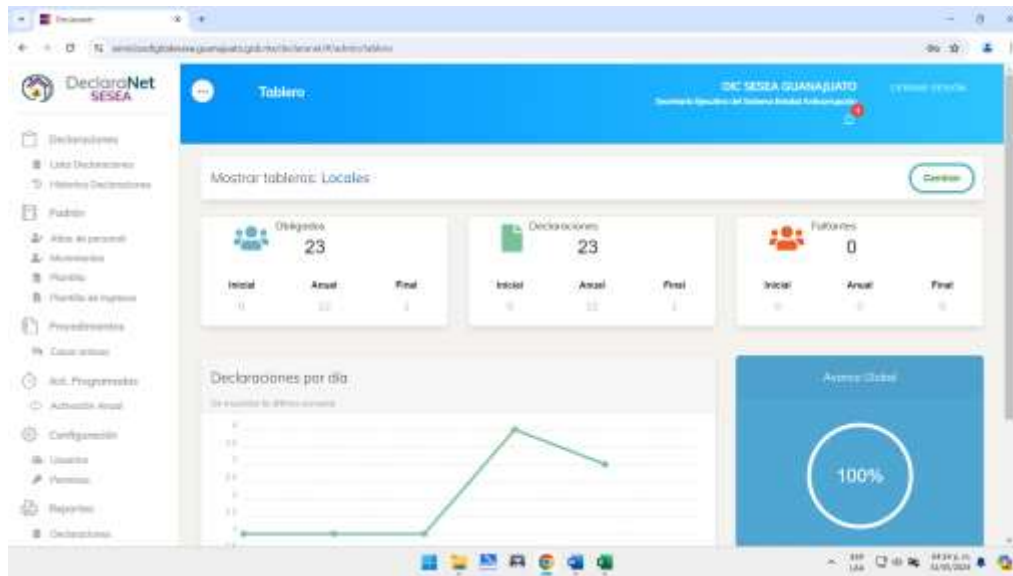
DeclaraNet
SESEA

Tablero

OIC SESEA GUANAJUATO
Secretaría Ejecutiva del Sistema Estatal Anticorrupción

Cerrar sesión

Declaraciones
Lista Declaraciones
Historico Declaraciones
Padrón
Altas de personal
Movimientos
Plantilla
Plantilla de ingresos
Procedimientos
Casos activos
Act. Programadas
Activación Anual
Configuración
Usuarios
Permisos
Reportes
Declaraciones

Mostrar tableros: Locales

Cambiar

Obligados
23

| Inicial | Anual | Final |
|---|---|---|
| 0 | 22 | 1 |

Declaraciones
23

| Inicial | Anual | Final |
|---|---|---|
| 0 | 22 | 1 |

Faltantes
0

| Inicial | Anual | Final |
|---|---|---|
| 0 | 0 | 0 |

Declaraciones por día

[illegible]

Avance Global

100%